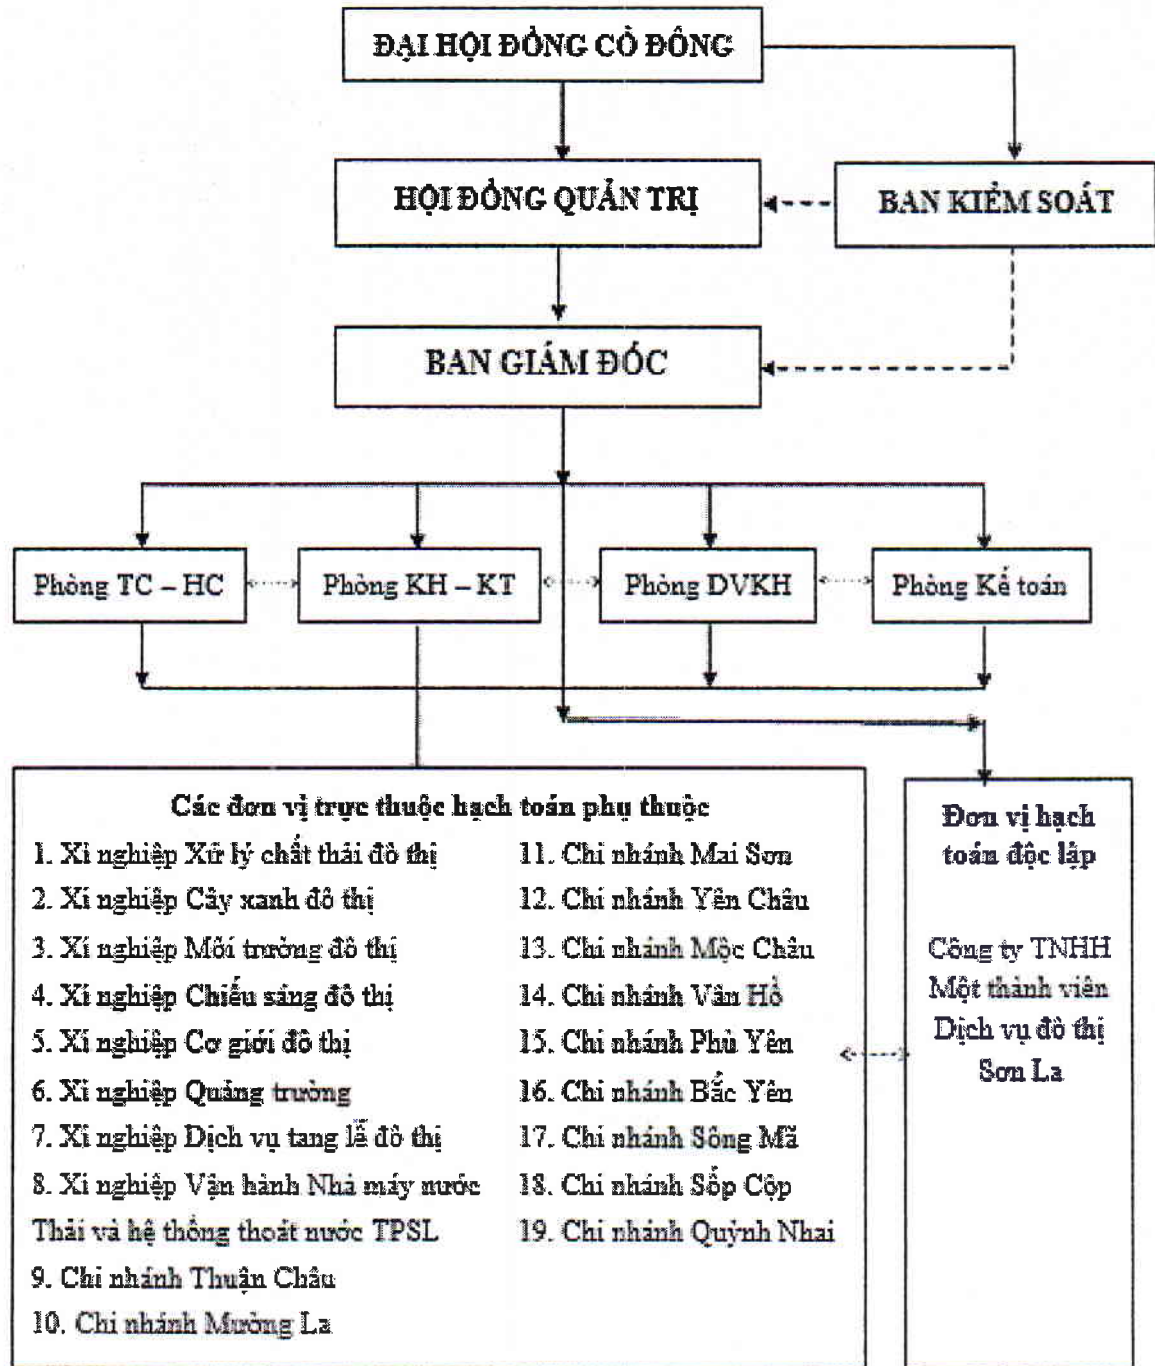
ĐẠI HỘI ĐỒNG CỔ ĐÔNG

HỘI ĐỒNG QUẢN TRỊ

BAN KIỂM SOÁT

BAN GIÁM ĐỐC

Phòng TC – HC

Phòng KH – KT

Phòng DVKH

Phòng Kế toán

Các đơn vị trực thuộc hạch toán phụ thuộc

1. Xí nghiệp Xử lý chất thải đô thị
2. Xí nghiệp Cây xanh đô thị
3. Xí nghiệp Môi trường đô thị
4. Xí nghiệp Chiếu sáng đô thị
5. Xí nghiệp Cơ giới đô thị
6. Xí nghiệp Quảng trường
7. Xí nghiệp Dịch vụ tang lễ đô thị
8. Xí nghiệp Vận hành Nhà máy nước Thải và hệ thống thoát nước TPSL
9. Chi nhánh Thuận Châu
10. Chi nhánh Mường La

11. Chi nhánh Mai Sơn
12. Chi nhánh Yên Châu
13. Chi nhánh Mộc Châu
14. Chi nhánh Vân Hồ
15. Chi nhánh Phù Yên
16. Chi nhánh Bắc Yên
17. Chi nhánh Sông Mã
18. Chi nhánh Sốp Cộp
19. Chi nhánh Quỳnh Nhai

Đơn vị hạch toán độc lập

Công ty TNHH Một thành viên Dịch vụ đô thị Sơn La